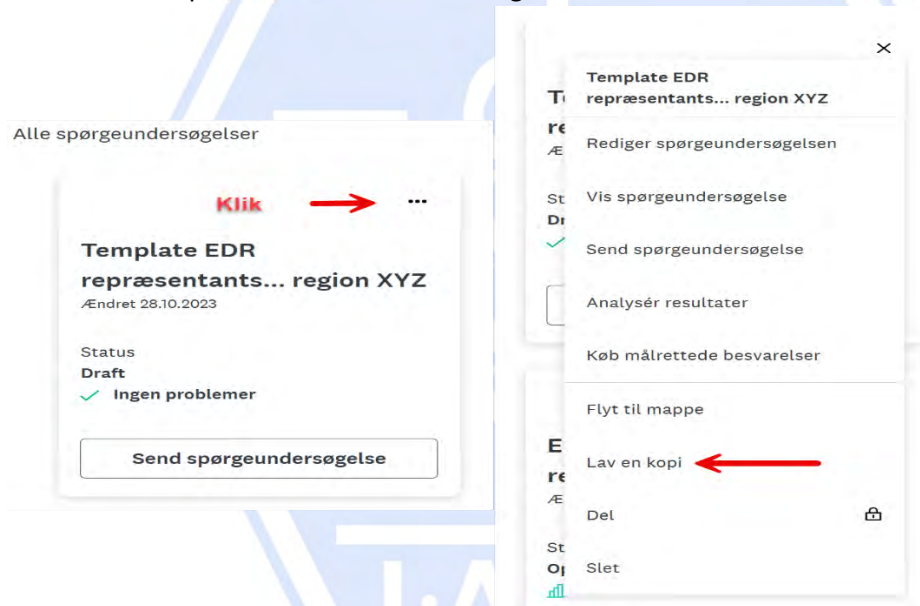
Alle spørgeundersøgelser

Klik

Template EDR repræsentants... region XYZ
Ændret 28.10.2023

Status
Draft
Ingen problemer

Send spørgeundersøgelse

Te
re
Æ
St
Dr

E
re
Æ
St
Op

×

Template EDR repræsentants... region XYZ

Rediger spørgeundersøgelsen

Vis spørgeundersøgelse

Send spørgeundersøgelse

Analysér resultater

Køb målrettede besvarelser

Flyt til mappe

Lav en kopi

Del

Slet